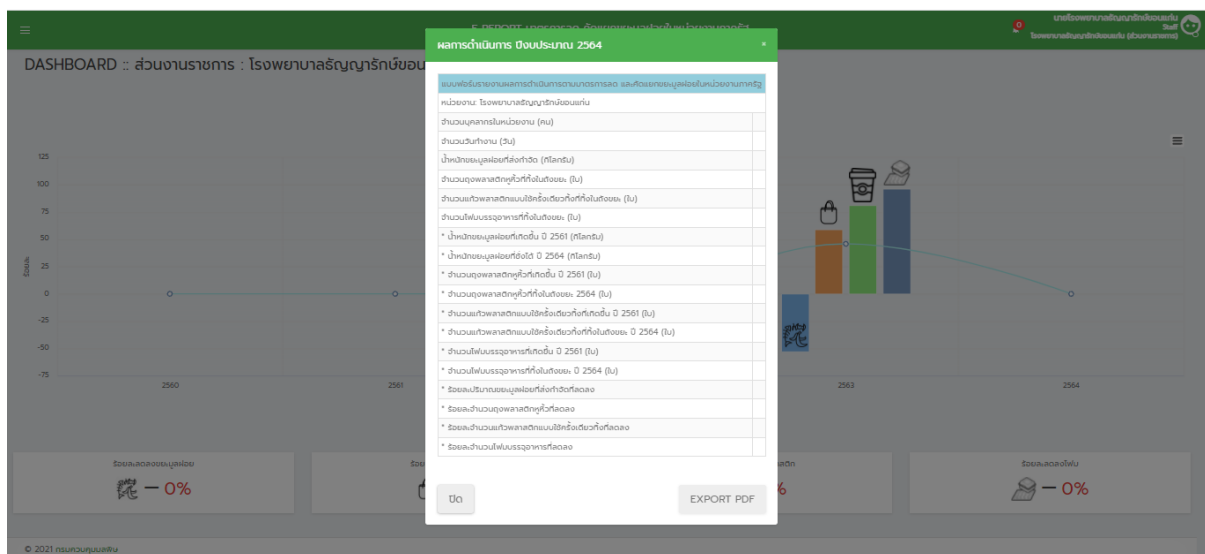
E-REPORT มาตรการลด คัดแยกขยะมูลฝอยในหน่วยงานภาครัฐ

นายโรงพยาบาลธัญญารักษ์ขอนแก่น
Staff
โรงพยาบาลธัญญารักษ์ขอนแก่น (ส่วนงานราชการ)

DASHBOARD :: ส่วนงานราชการ : โรงพยาบาลธัญญารักษ์ขอน

ผลการดำเนินการ ปีงบประมาณ 2564

| แบบฟอร์มรายงานผลการดำเนินการตามมาตรการลด และคัดแยกขยะมูลฝอยในหน่วยงานภาครัฐ | |
|---|---|
| หน่วยงาน: โรงพยาบาลธัญญารักษ์ขอนแก่น | |
| จำนวนบุคลากรในหน่วยงาน (คน) | |
| จำนวนวันทำงาน (วัน) | |
| น้ำหนักขยะมูลฝอยที่ส่งกำจัด (กิโลกรัม) | |
| จำนวนถุงพลาสติกหูหิ้วที่ทิ้งในถังขยะ (ใบ) | |
| จำนวนแก้วพลาสติกแบบใช้ครั้งเดียวทิ้งที่ทิ้งในถังขยะ (ใบ) | |
| จำนวนโฟมบรรจุอาหารที่ทิ้งในถังขยะ (ใบ) | |
| * น้ำหนักขยะมูลฝอยที่เกิดขึ้น ปี 2561 (กิโลกรัม) | |
| * น้ำหนักขยะมูลฝอยที่ส่งได้ ปี 2564 (กิโลกรัม) | |
| * จำนวนถุงพลาสติกหูหิ้วที่เกิดขึ้น ปี 2561 (ใบ) | |
| * จำนวนถุงพลาสติกหูหิ้วที่ทิ้งในถังขยะ 2564 (ใบ) | |
| * จำนวนแก้วพลาสติกแบบใช้ครั้งเดียวทิ้งที่เกิดขึ้น ปี 2561 (ใบ) | |
| * จำนวนแก้วพลาสติกแบบใช้ครั้งเดียวทิ้งที่ทิ้งในถังขยะ ปี 2564 (ใบ) | |
| * จำนวนโฟมบรรจุอาหารที่เกิดขึ้น ปี 2561 (ใบ) | |
| * จำนวนโฟมบรรจุอาหารที่ทิ้งในถังขยะ ปี 2564 (ใบ) | |
| * ร้อยละปริมาณขยะมูลฝอยที่ส่งกำจัดที่ลดลง | |
| * ร้อยละจำนวนถุงพลาสติกหูหิ้วที่ลดลง | |
| * ร้อยละจำนวนแก้วพลาสติกแบบใช้ครั้งเดียวทิ้งที่ลดลง | |
| * ร้อยละจำนวนโฟมบรรจุอาหารที่ลดลง | |

ปิด
EXPORT PDF

125 100 75 50 25 0 -25 -50 -75
ร้อยละ
2560 2561 2563 2564

ร้อยละลดลงขยะมูลฝอย
— 0%
ร้อย
ลติก
%
ร้อยละลดลงโฟม
— 0%

© 2021 กรมควบคุมมลพิษ